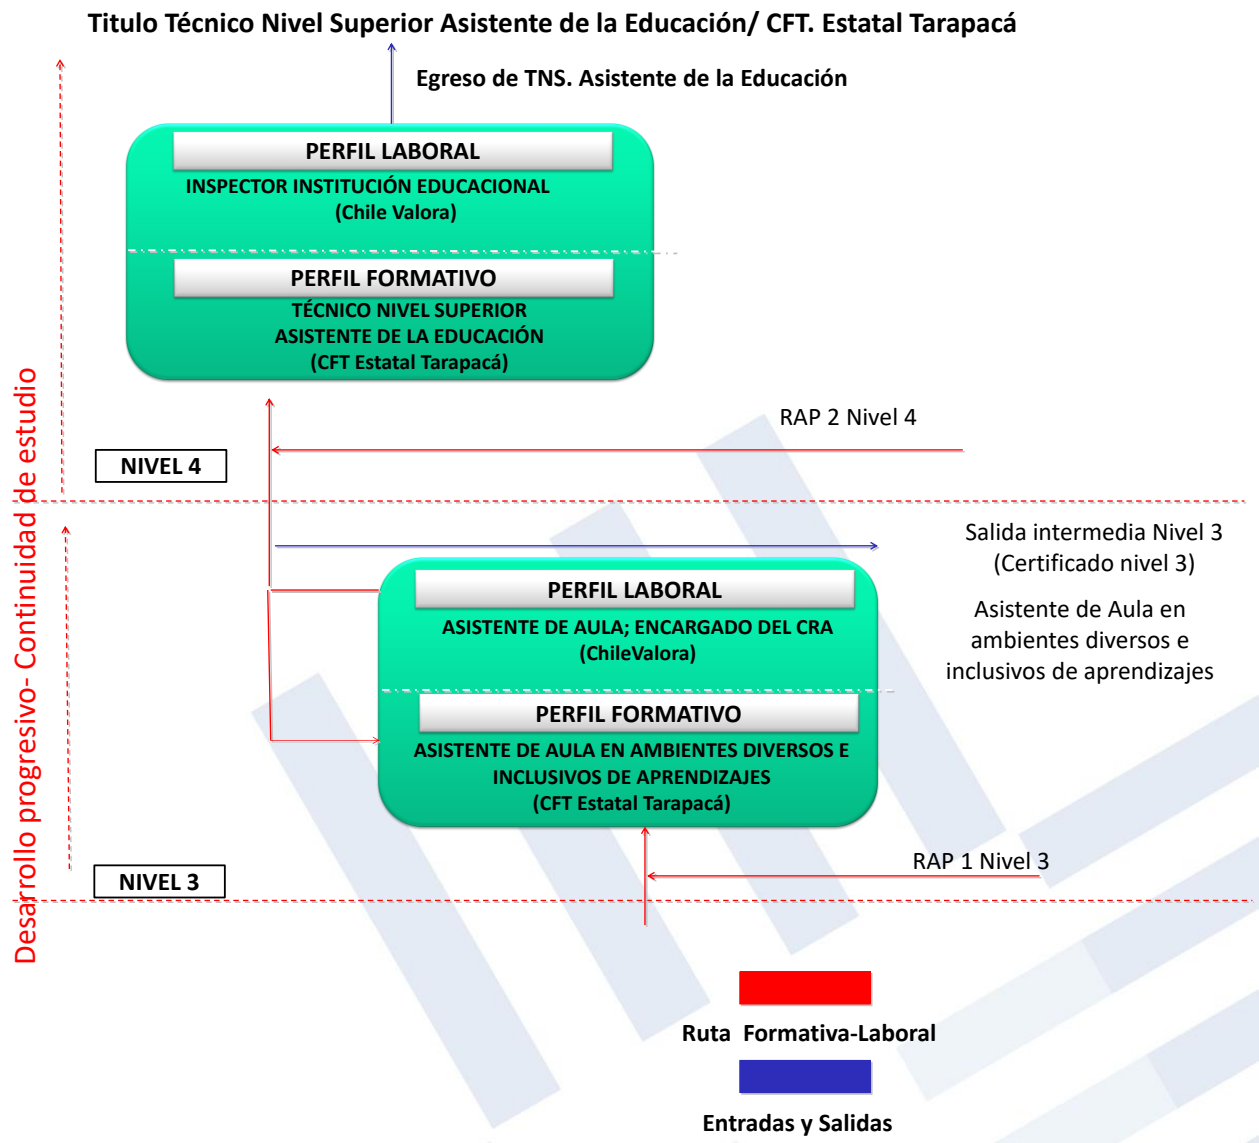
Titulo Técnico Nivel Superior Asistente de la Educación/ CFT. Estatal Tarapacá

Egreso de TNS. Asistente de la Educación

PERFIL LABORAL
INSPECTOR INSTITUCIÓN EDUCACIONAL
(Chile Valora)

PERFIL FORMATIVO
TÉCNICO NIVEL SUPERIOR
ASISTENTE DE LA EDUCACIÓN
(CFT Estatal Tarapacá)

RAP 2 Nivel 4

NIVEL 4

Desarrollo progresivo- Continuidad de estudio

Salida intermedia Nivel 3
(Certificado nivel 3)

Asistente de Aula en ambientes diversos e inclusivos de aprendizajes

PERFIL LABORAL
ASISTENTE DE AULA; ENCARGADO DEL CRA
(ChileValora)

PERFIL FORMATIVO
ASISTENTE DE AULA EN AMBIENTES DIVERSOS E INCLUSIVOS DE APRENDIZAJES
(CFT Estatal Tarapacá)

RAP 1 Nivel 3

NIVEL 3

Ruta Formativa-Laboral

Entradas y Salidas